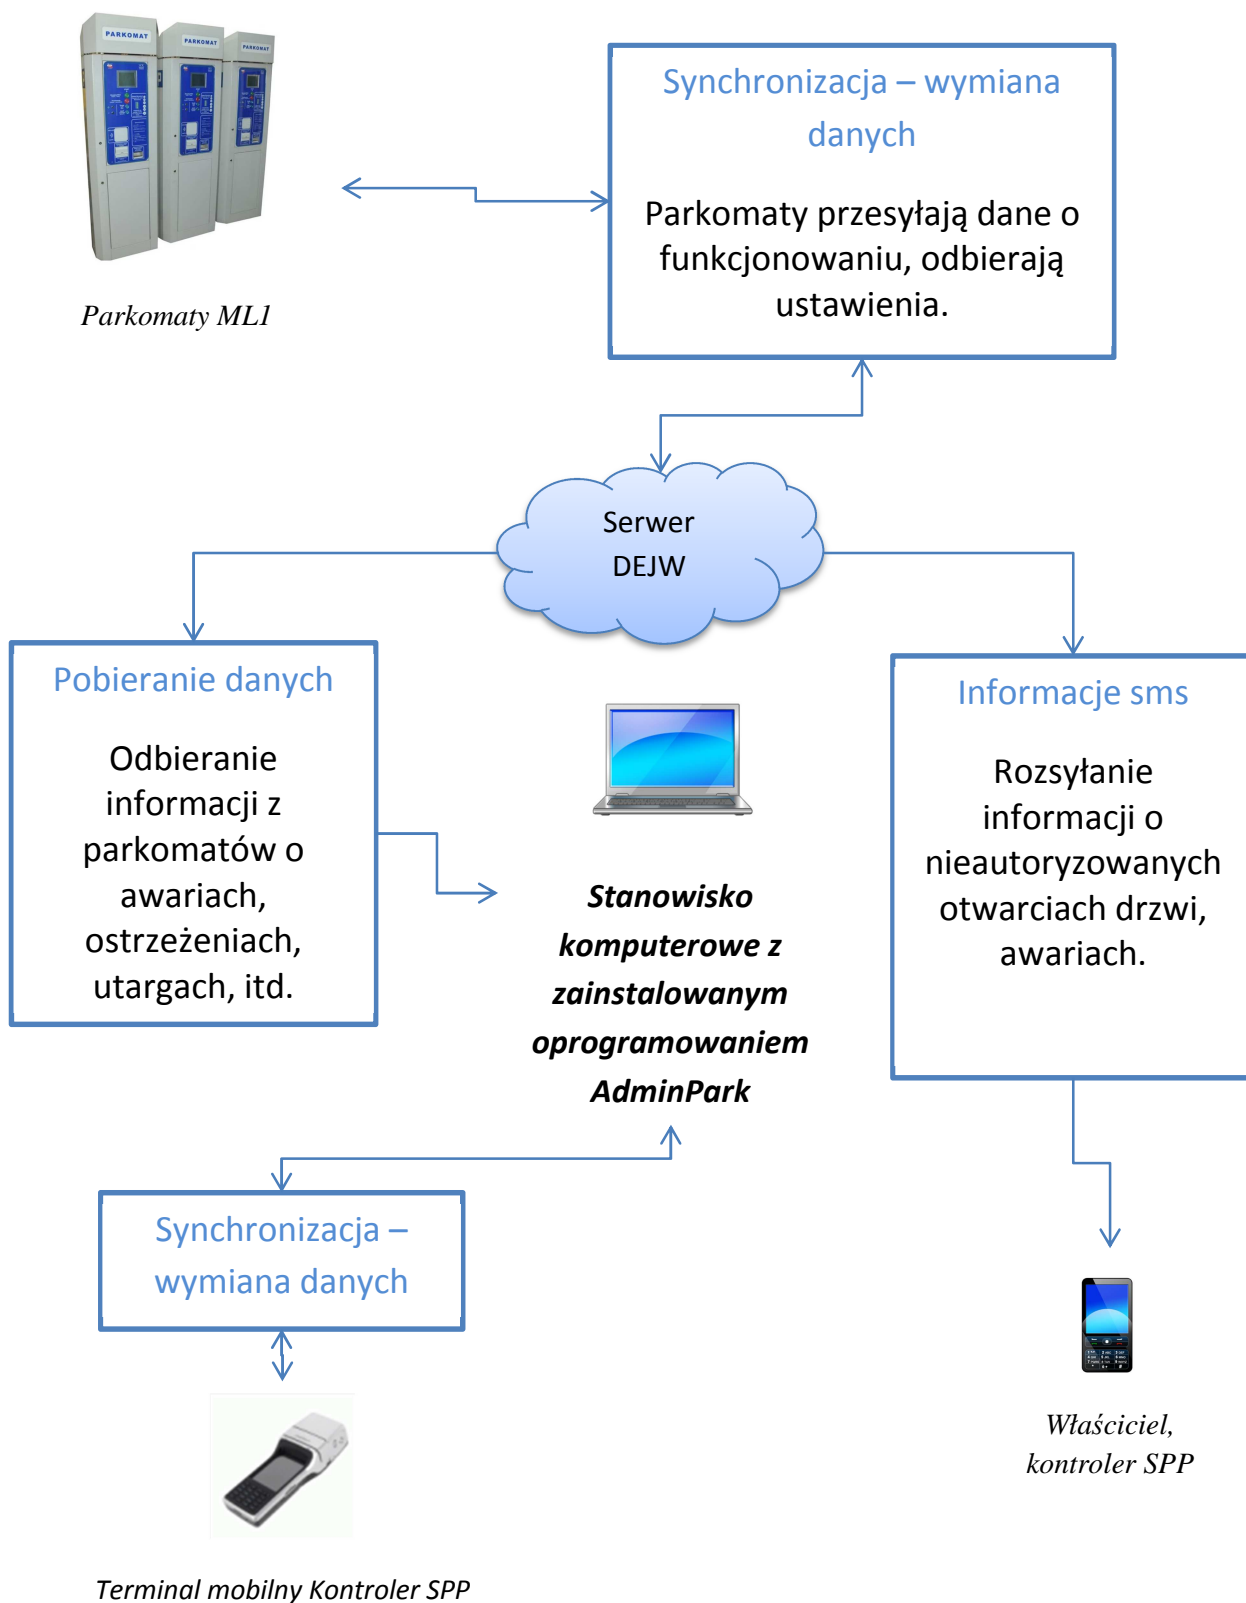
PARKOMAT PARKOMAT PARKOMAT

Parkomaty ML1

Synchronizacja – wymiana danych

Parkomaty przesyłają dane o funkcjonowaniu, odbierają ustawienia.

Serwer DEJW

Pobieranie danych

Odbieranie informacji z parkomatów o awariach, ostrzeżeniach, utargach, itd.

Stanowisko komputerowe z zainstalowanym oprogramowaniem AdminPark

Informacje sms

Rozsyłanie informacji o nieautoryzowanych otwarciach drzwi, awariach.

Synchronizacja – wymiana danych

Właściciel, kontroler SPP

Terminal mobilny Kontroler SPP